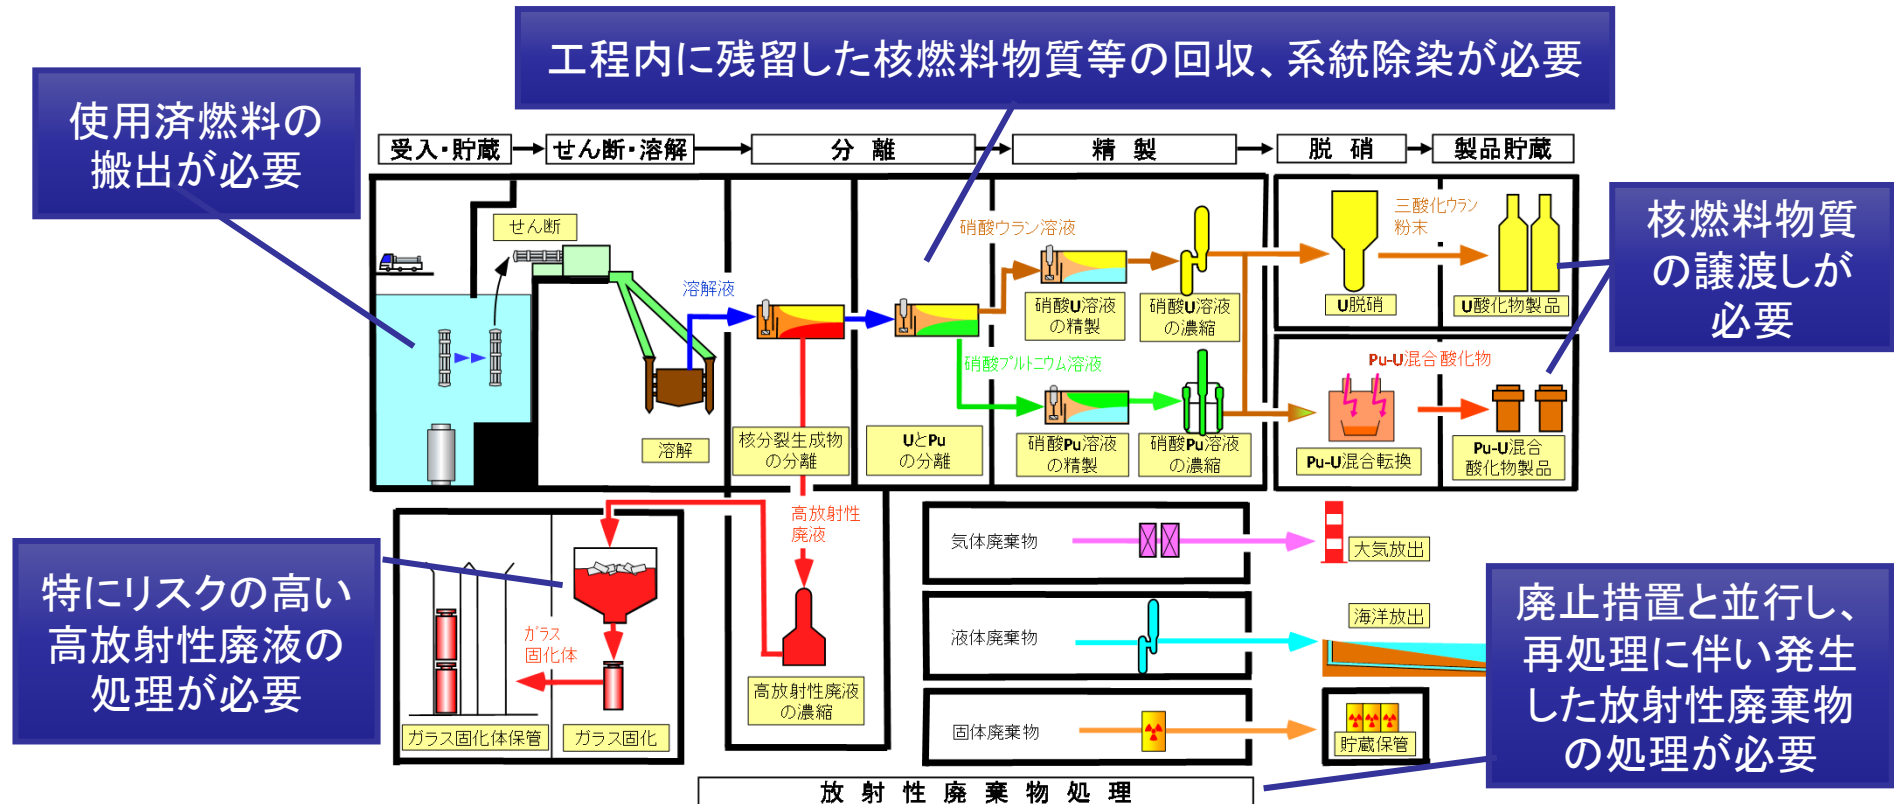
工程内に残留した核燃料物質等の回収、系統除染が必要

使用済燃料の搬出が必要

受入・貯蔵
せん断・溶解
分　離
精　製
脱　硝
製品貯蔵

せん断
溶解液
溶解
核分裂生成物の分離
UとPuの分離
硝酸ウラン溶液
硝酸プルトニウム溶液
硝酸U溶液の精製
硝酸U溶液の濃縮
硝酸Pu溶液の精製
硝酸Pu溶液の濃縮
三酸化ウラン粉末
U脱硝
U酸化物製品
Pu-U混合酸化物
Pu-U混合転換
Pu-U混合酸化物製品

核燃料物質の譲渡しが必要

高放射性廃液
ガラス固化体
ガラス固化体保管
ガラス固化
高放射性廃液の濃縮

特にリスクの高い高放射性廃液の処理が必要

気体廃棄物
大気放出
液体廃棄物
海洋放出
固体廃棄物
貯蔵保管

廃止措置と並行し、再処理に伴い発生した放射性廃棄物の処理が必要

放　射　性　廃　棄　物　処　理